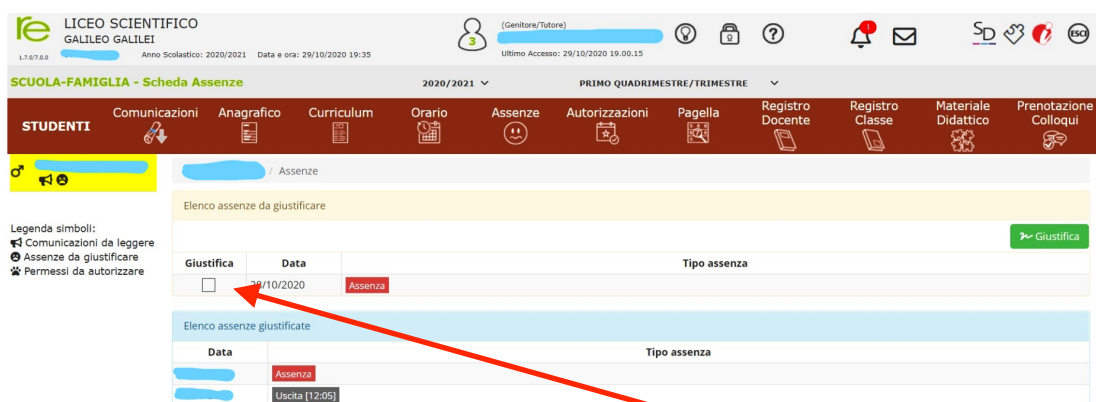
re
1.7.0/7.0.0
LICEO SCIENTIFICO
GALILEO GALILEI
Anno Scolastico: 2020/2021 Data e ora: 29/10/2020 19:35

3
(Genitore/Tutore)
Ultimo Accesso: 29/10/2020 19.00.15

1
SD
ESCI

SCUOLA-FAMIGLIA - Scheda Assenze
2020/2021
PRIMO QUADRIMESTRE/TRIMESTRE

STUDENTI
Comunicazioni
Anagrafico
Curriculum
Orario
Assenze
Autorizzazioni
Pagella
Registro Docente
Registro Classe
Materiale Didattico
Prenotazione Colloqui

/ Assenze

Legenda simboli:
Comunicazioni da leggere
Assenze da giustificare
Permessi da autorizzare

Elenco assenze da giustificare

Giustifica

| Giustifica | Data | Tipo assenza |
|---|---|---|
| ☐ | 29/10/2020 | Assenza |

Elenco assenze giustificate

| Data | Tipo assenza |
|---|---|
| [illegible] | Assenza |
| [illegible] | Uscita [12:05] |